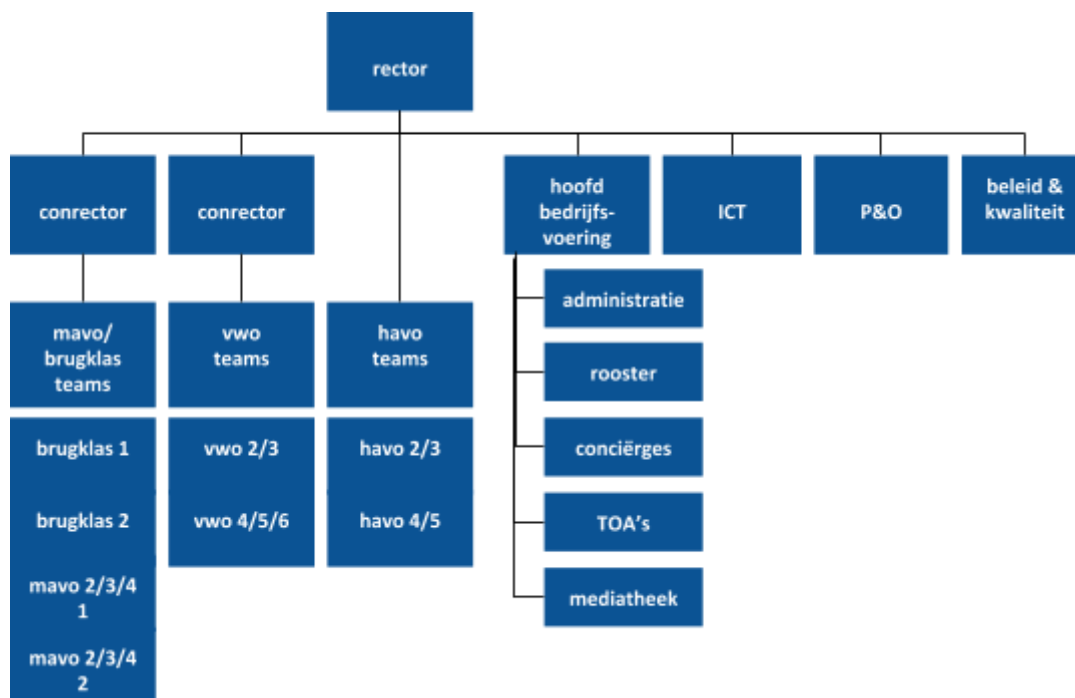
rector

conrector

conrector

hoofd bedrijfsvoering

ICT

P&O

beleid & kwaliteit

mavo/ brugklas teams

brugklas 1

brugklas 2

mavo 2/3/4 1

mavo 2/3/4 2

vwo teams

vwo 2/3

vwo 4/5/6

havo teams

havo 2/3

havo 4/5

administratie

rooster

conciërges

TOA's

mediatheek